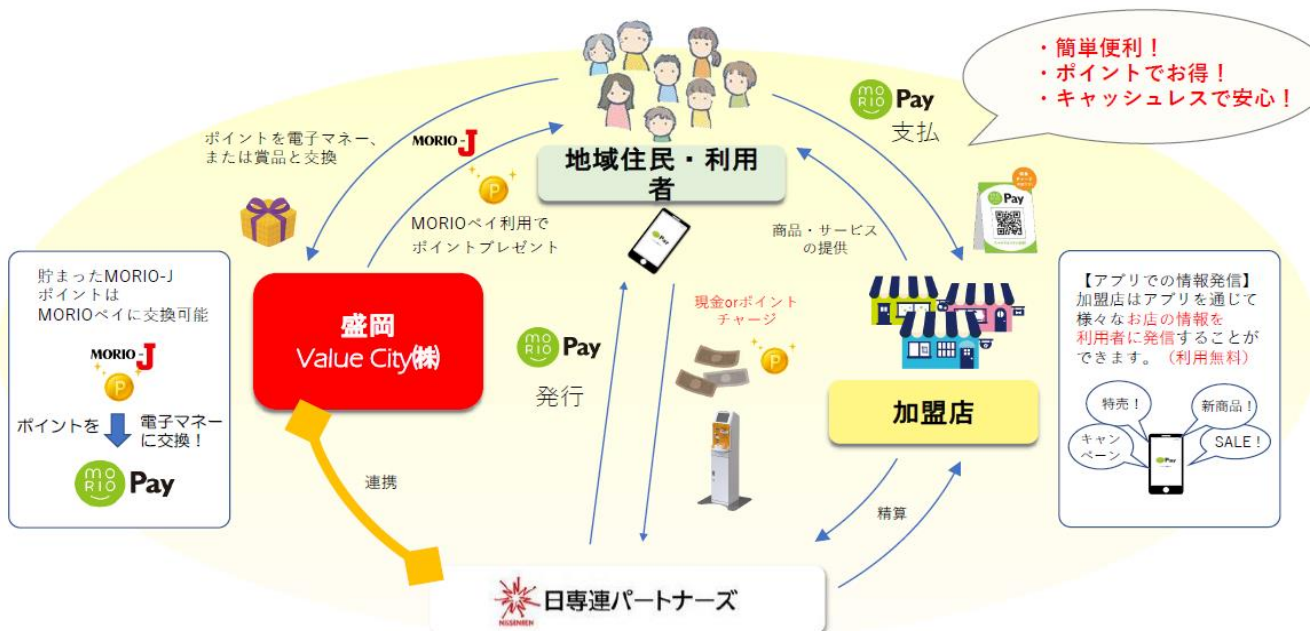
・簡単便利！
・ポイントでお得！
・キャッシュレスで安心！

MORIO Pay
支払

地域住民・利用者

ポイントを電子マネー、または賞品と交換

MORIO-J

MORIOペイ利用でポイントプレゼント

商品・サービスの提供

貯まったMORIO-Jポイントは MORIOペイに交換可能

MORIO-J

ポイントを 電子マネーに交換！

MORIO Pay

盛岡 Value City㈱

MORIO Pay
発行

現金orポイントチャージ

加盟店

【アプリでの情報発信】
加盟店はアプリを通じて様々なお店の情報を利用者に発信することができます。（利用無料）

特売！
新商品！
キャンペーン
SALE！

連携

精算

日専連パートナーズ
NISSENREN